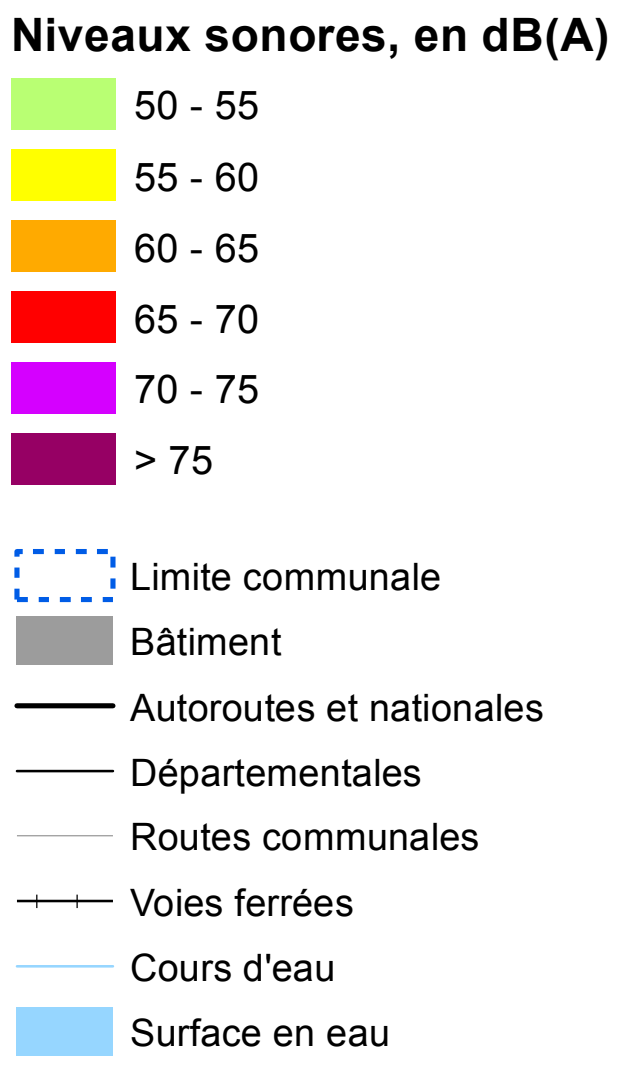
Niveaux sonores, en dB(A)

50 - 55

55 - 60

60 - 65

65 - 70

70 - 75

> 75

Limite communale

Bâtiment

Autoroutes et nationales

Départementales

Routes communales

Voies ferrées

Cours d'eau

Surface en eau